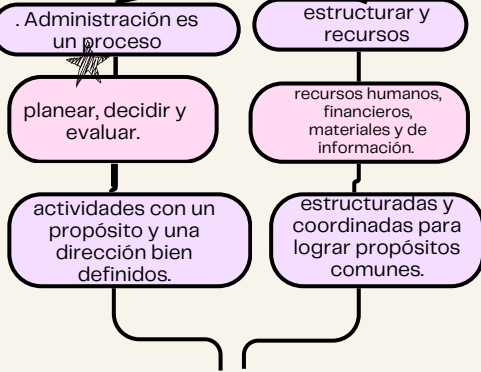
. Administración es un proceso

planear, decidir y evaluar.

actividades con un propósito y una dirección bien definidos.

estructurar y recursos

recursos humanos, financieros, materiales y de información.

estructuradas y coordinadas para lograr propósitos comunes.